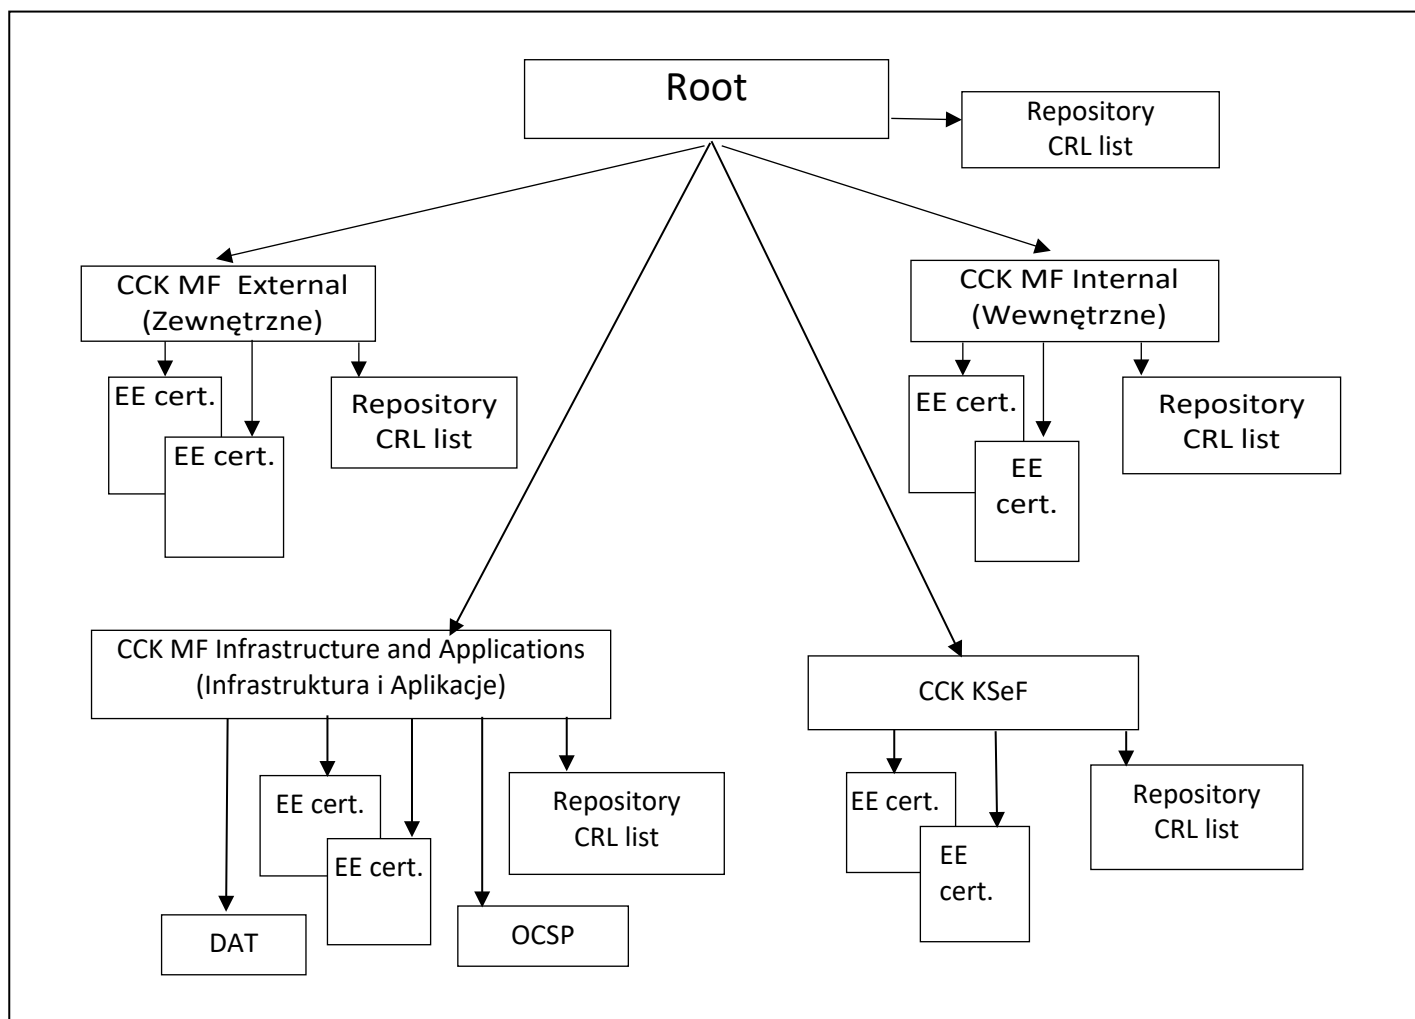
Root

Repository
CRL list

CCK MF External
(Zewnętrzne)

EE cert.

EE cert.

Repository
CRL list

CCK MF Internal
(Wewnętrzne)

EE cert.

EE
cert.

Repository
CRL list

CCK MF Infrastructure and Applications
(Infrastruktura i Aplikacje)

EE cert.

EE cert.

Repository
CRL list

DAT

OCSP

CCK KSeF

EE cert.

EE
cert.

Repository
CRL list